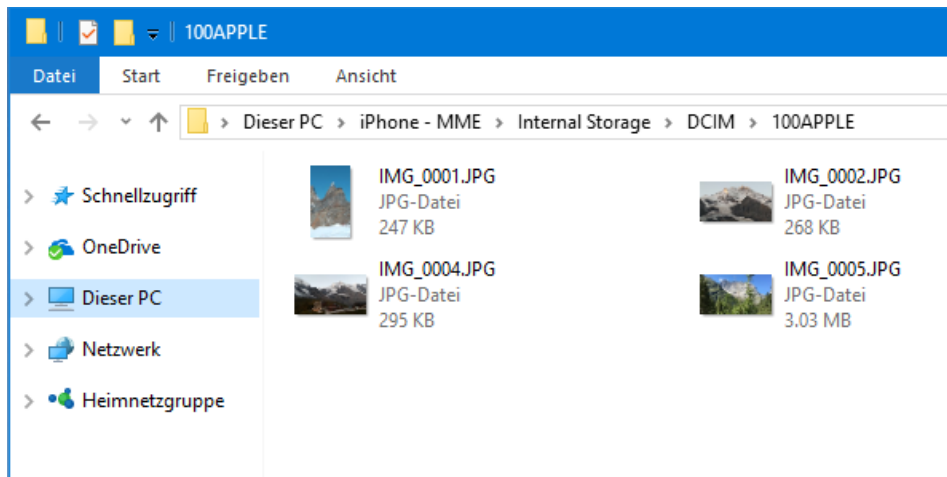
100APPLE

Datei Start Freigeben Ansicht

Dieser PC > iPhone - MME > Internal Storage > DCIM > 100APPLE

Schnellzugriff
OneDrive
Dieser PC
Netzwerk
Heimnetzgruppe

IMG_0001.JPG
JPG-Datei
247 KB

IMG_0002.JPG
JPG-Datei
268 KB

IMG_0004.JPG
JPG-Datei
295 KB

IMG_0005.JPG
JPG-Datei
3.03 MB